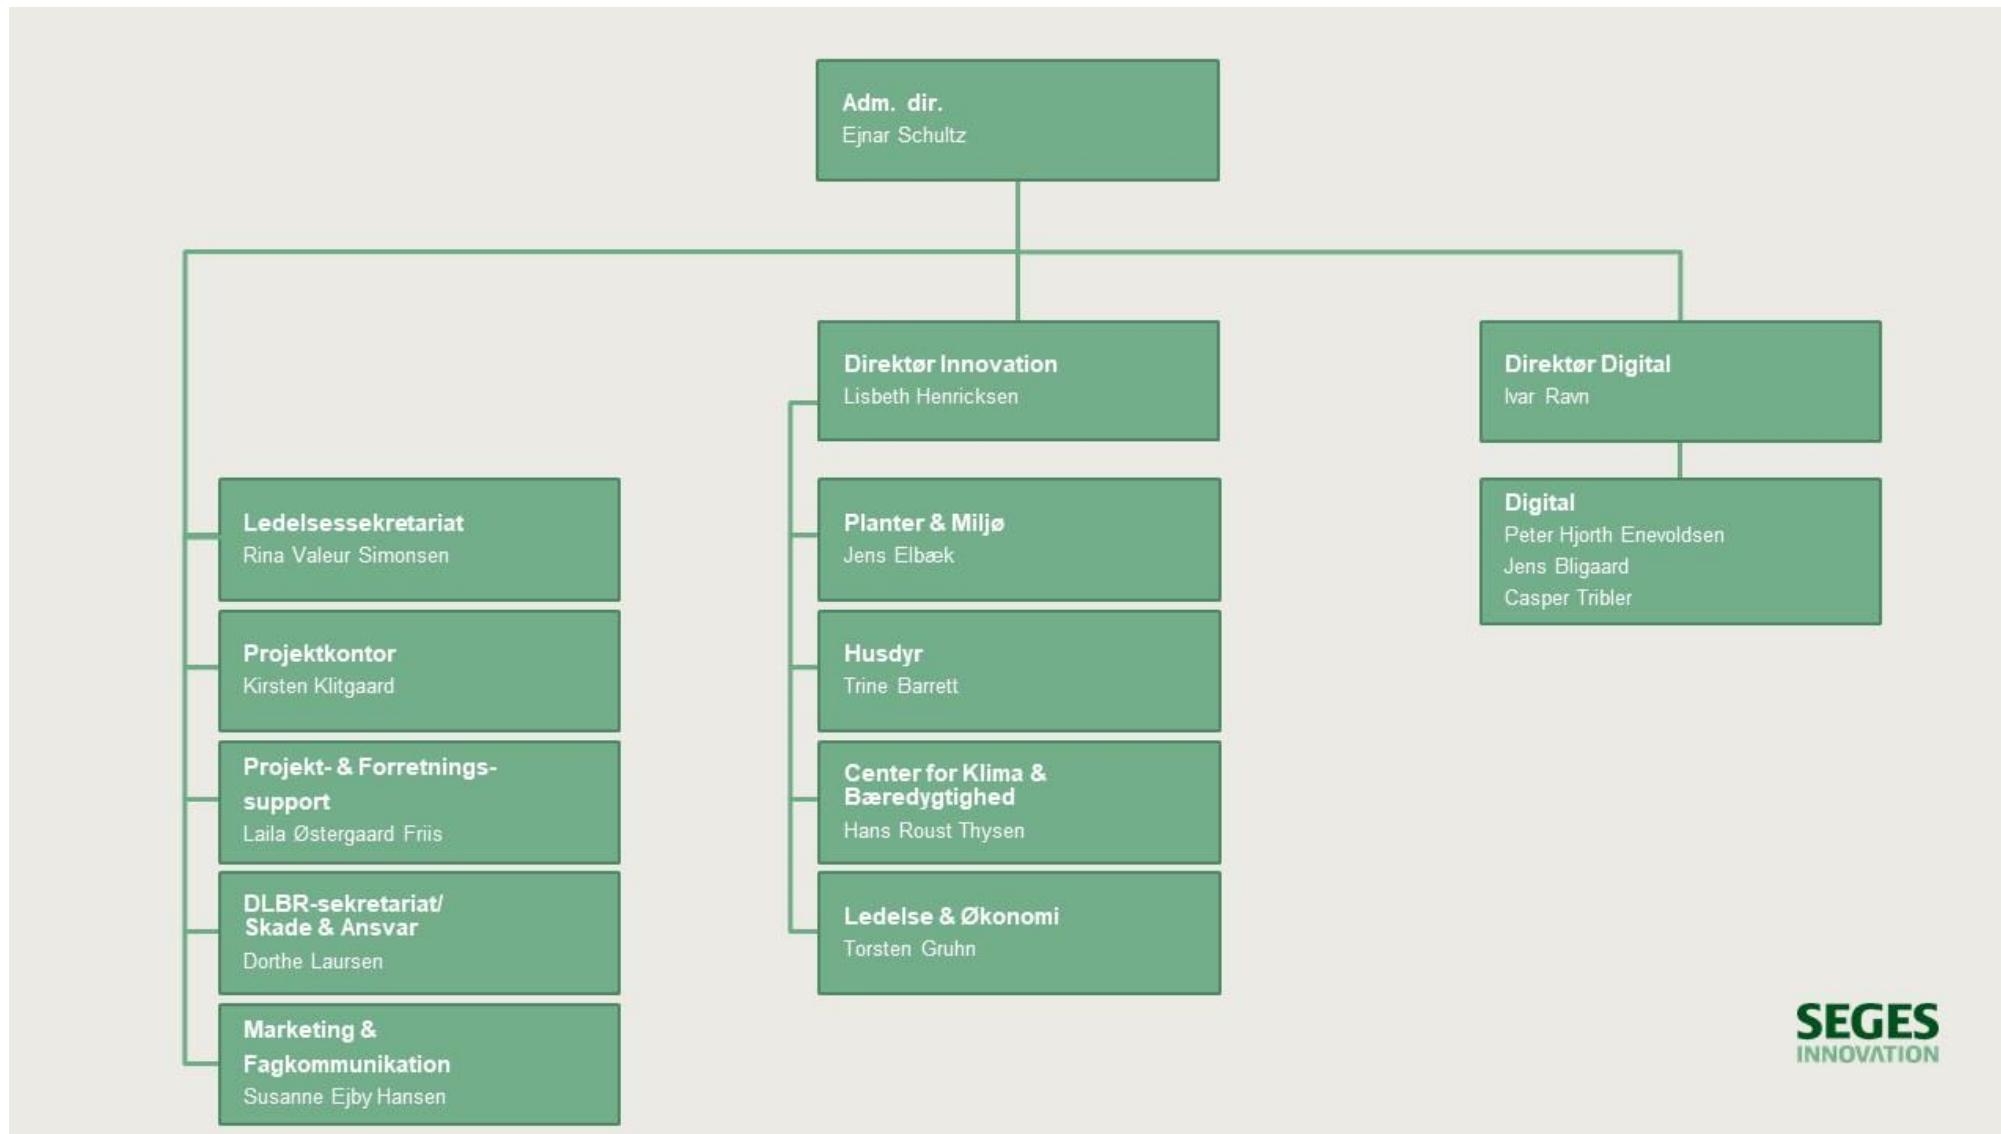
Adm. dir.
Ejnar Schultz

Direktør Innovation
Lisbeth Henricksen

Direktør Digital
Ivar Ravn

Ledelsessekretariat
Rina Valeur Simonsen

Projektkontor
Kirsten Klitgaard

Projekt- & Forretnings-support
Laila Østergaard Friis

DLBR-sekretariat/ Skade & Ansvar
Dorthe Laursen

Marketing & Fagkommunikation
Susanne Ejby Hansen

Planter & Miljø
Jens Elbæk

Husdyr
Trine Barrett

Center for Klima & Bæredygtighed
Hans Roust Thysen

Ledelse & Økonomi
Torsten Gruhn

Digital
Peter Hjorth Enevoldsen
Jens Bligaard
Casper Tribler

SEGES
INNOVATION